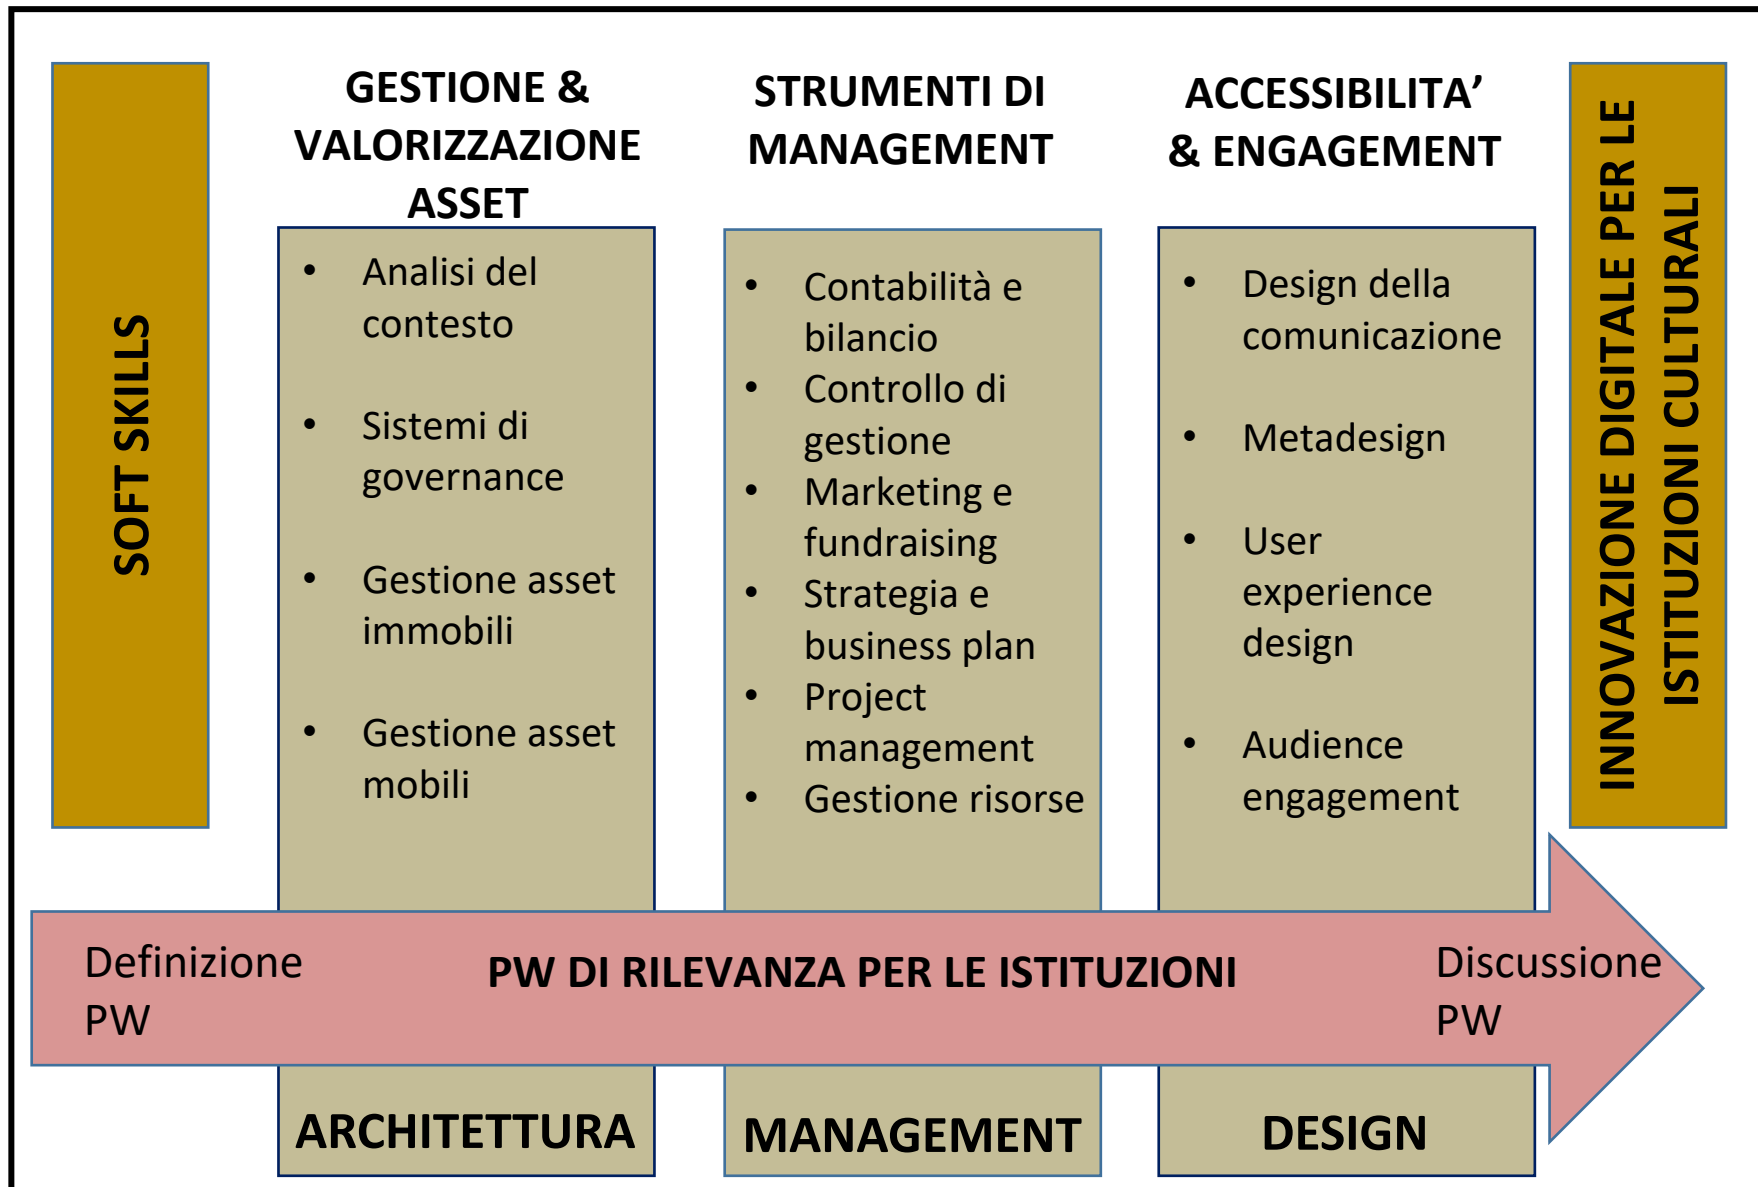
SOFT SKILLS

GESTIONE & VALORIZZAZIONE ASSET

- Analisi del contesto
- Sistemi di governance
- Gestione asset immobili
- Gestione asset mobili

STRUMENTI DI MANAGEMENT

- Contabilità e bilancio
- Controllo di gestione
- Marketing e fundraising
- Strategia e business plan
- Project management
- Gestione risorse

ACCESSIBILITA' & ENGAGEMENT

- Design della comunicazione
- Metadesign
- User experience design
- Audience engagement

INNOVAZIONE DIGITALE PER LE ISTITUZIONI CULTURALI

Definizione PW

PW DI RILEVANZA PER LE ISTITUZIONI

Discussione PW

ARCHITETTURA

MANAGEMENT

DESIGN